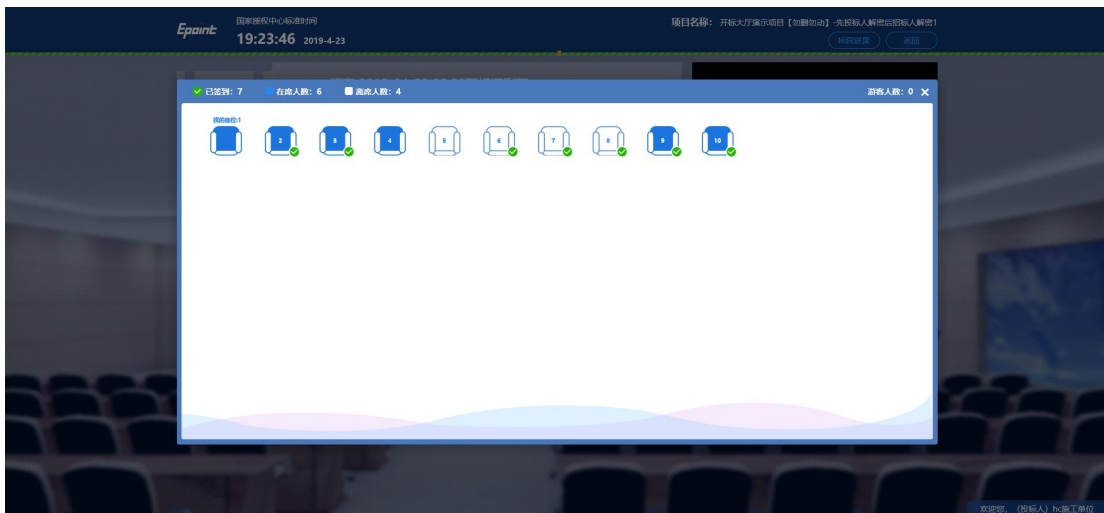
Epoint 国家授权中心标准时间
19:23:46 2019-4-23

项目名称：开标大厅演示项目【勿删勿动】-先投标人解密后招标人解密1
标段进度 返回

已签到：7 在席人数：6 离席人数：4 游客人数：0

我的座位:1
2 3 4 5 6 7 8 9 10

欢迎您，（投标人）hc施工单位